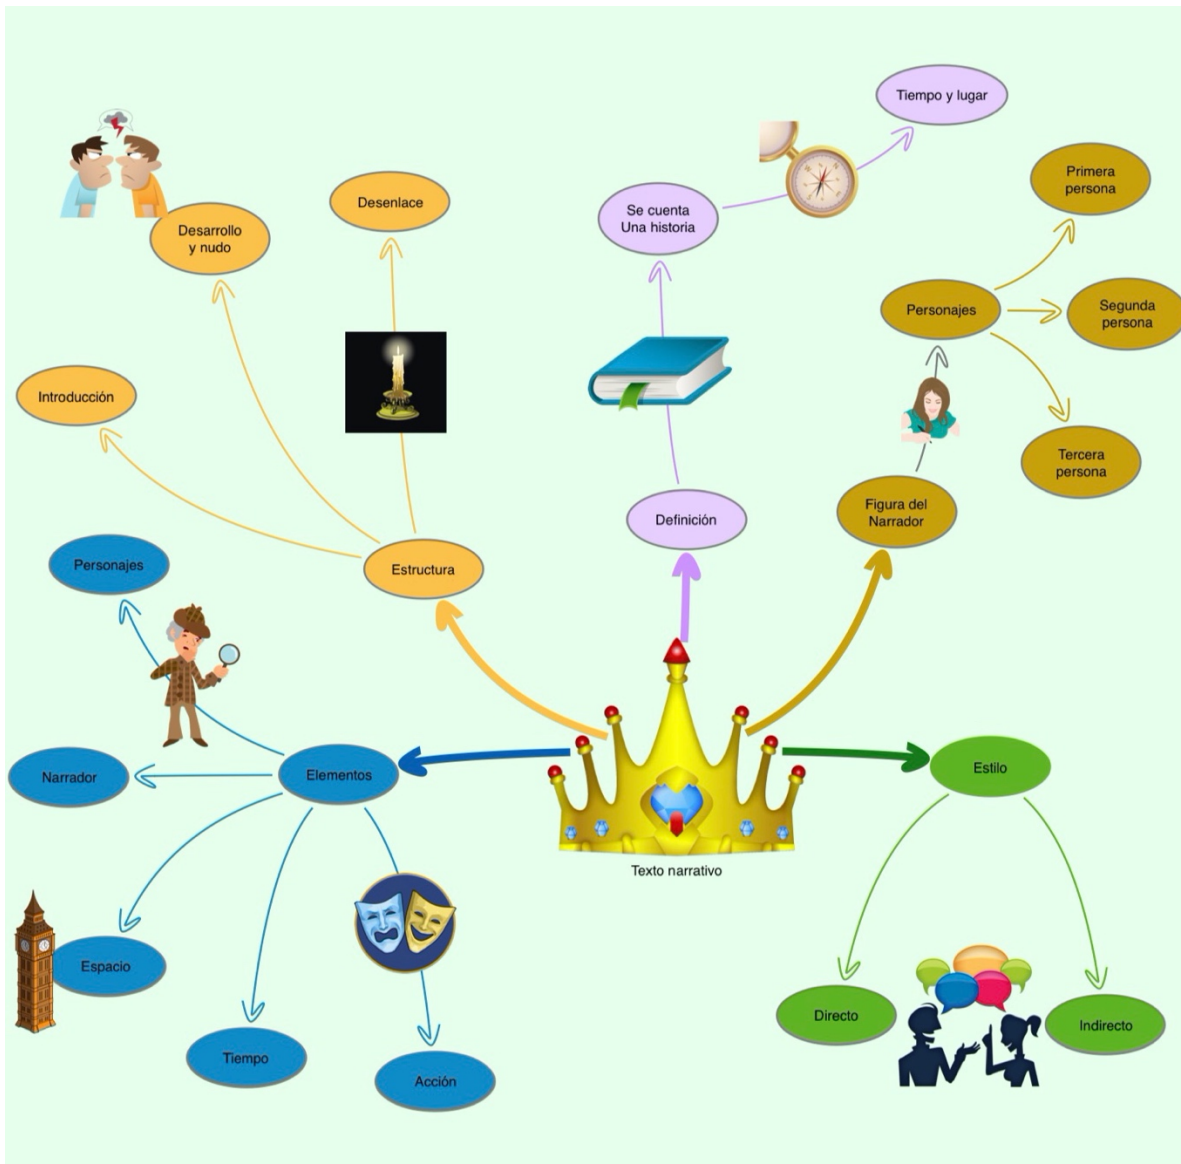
Texto narrativo

Estructura
Introducción
Desarrollo y nudo
Desenlace

Definición
Se cuenta Una historia
Tiempo y lugar

Figura del Narrador
Personajes
Primera persona
Segunda persona
Tercera persona

Elementos
Personajes
Narrador
Espacio
Tiempo
Acción

Estilo
Directo
Indirecto